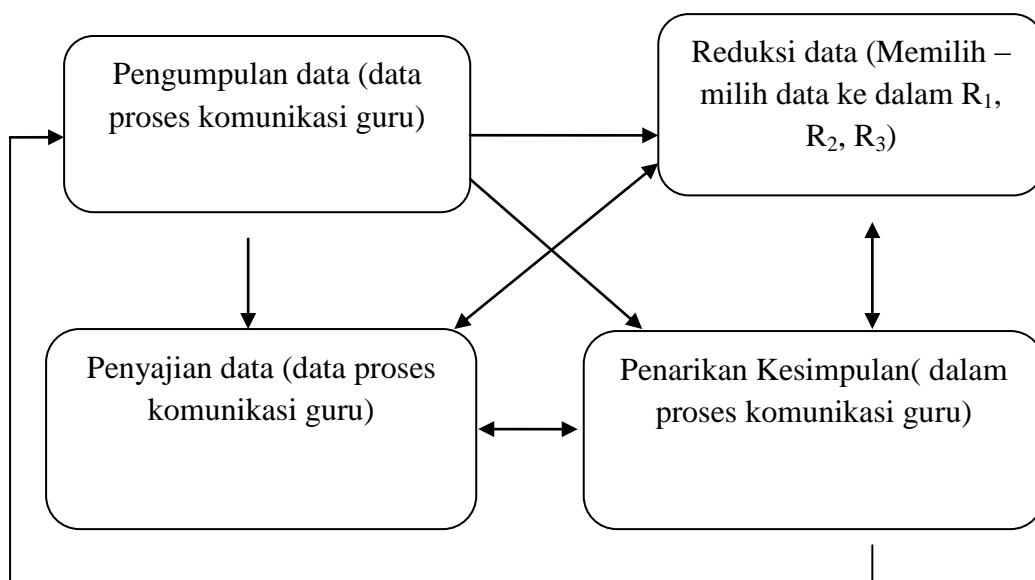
Pengumpulan data (data proses komunikasi guru)

Reduksi data (Memilih – milih data ke dalam $R_1$, $R_2$, $R_3$)

Penyajian data (data proses komunikasi guru)

Penarikan Kesimpulan( dalam proses komunikasi guru)